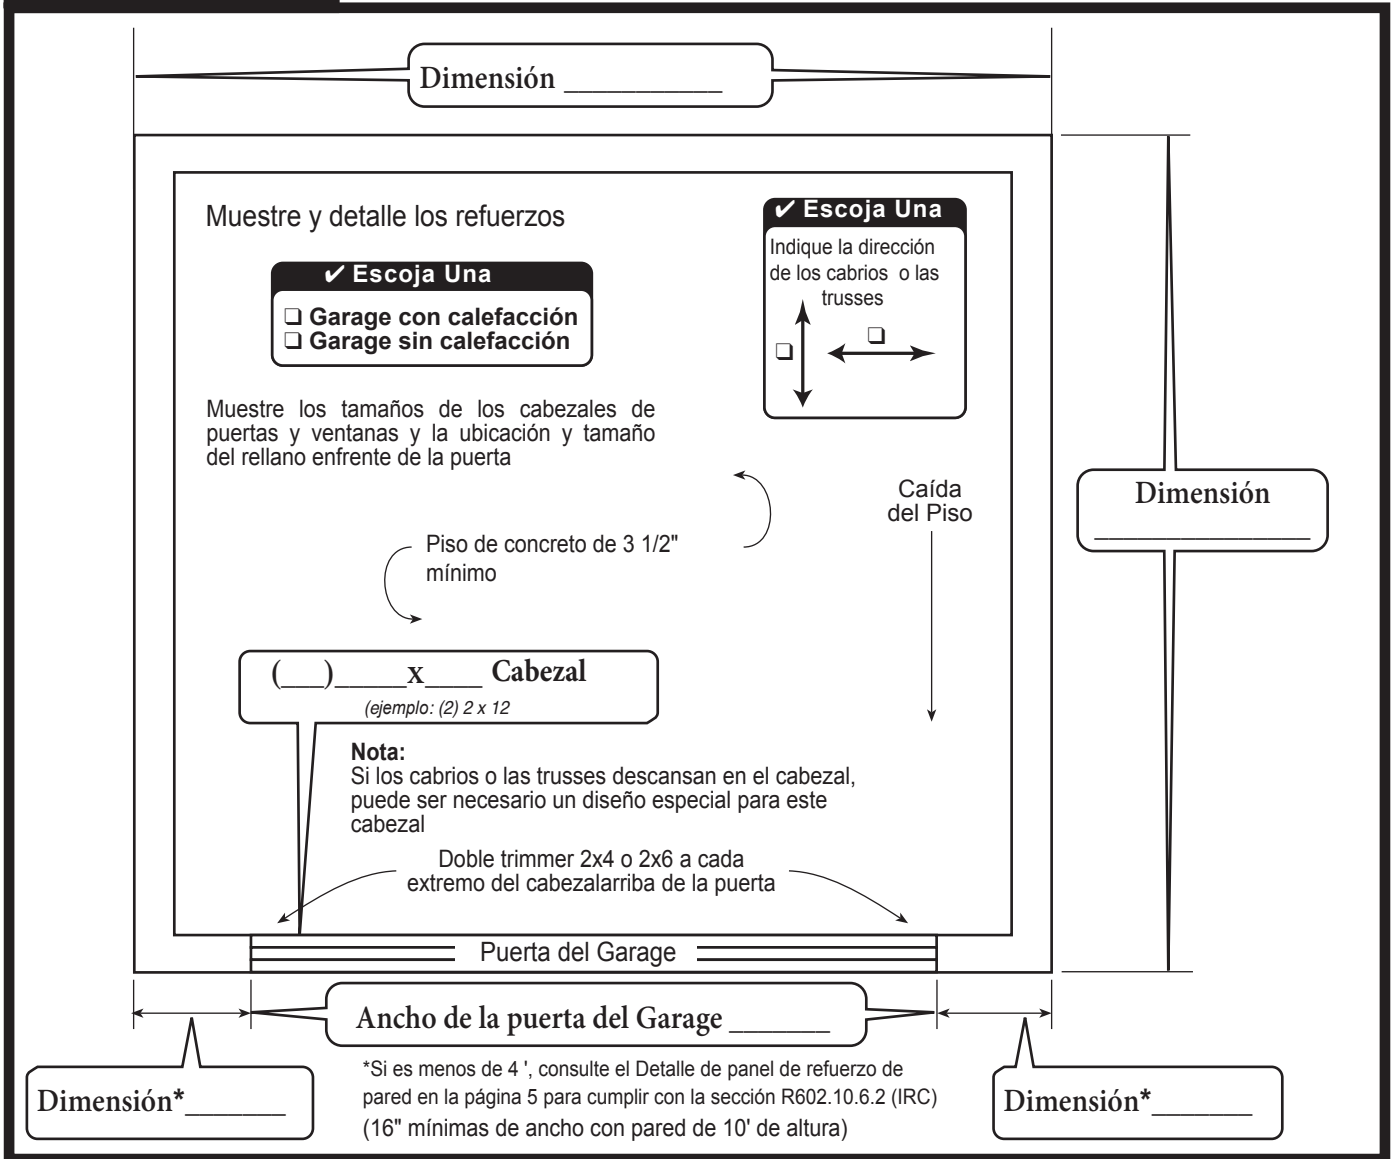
Dimensión __________

Muestre y detalle los refuerzos

✔ Escoja Una
❑ Garage con calefacción
❑ Garage sin calefacción

✔ Escoja Una
Indique la dirección de los cabrios o las trusses
❑ ❑

Muestre los tamaños de los cabezales de puertas y ventanas y la ubicación y tamaño del rellano enfrente de la puerta

Caída del Piso

Dimensión ____________

Piso de concreto de 3 1/2" mínimo

(__)_____x____ Cabezal
(ejemplo: (2) 2 x 12

Nota:
Si los cabrios o las trusses descansan en el cabezal, puede ser necesario un diseño especial para este cabezal

Doble trimmer 2x4 o 2x6 a cada extremo del cabezalarriba de la puerta

Puerta del Garage

Ancho de la puerta del Garage ______

Dimensión*______

*Si es menos de 4 ', consulte el Detalle de panel de refuerzo de pared en la página 5 para cumplir con la sección R602.10.6.2 (IRC)
(16" mínimas de ancho con pared de 10' de altura)

Dimensión*______